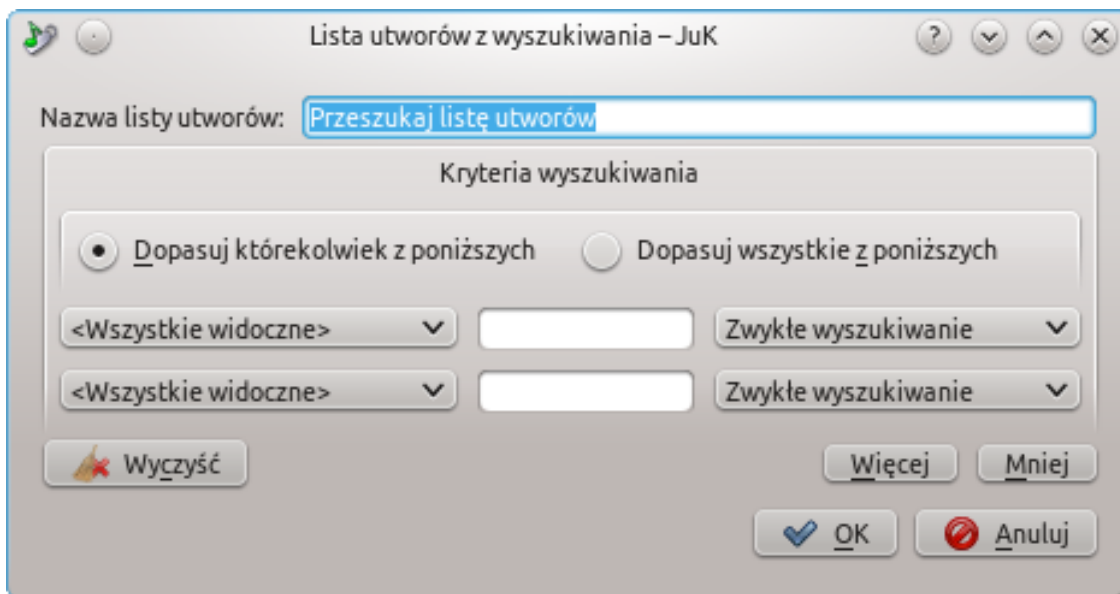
Lista utworów z wyszukiwania – JuK

Nazwa listy utworów: Przeszukaj listę utworów

Kryteria wyszukiwania

Dopasuj którekolwiek z poniższych

Dopasuj wszystkie z poniższych

<Wszystkie widoczne>

Zwykłe wyszukiwanie

<Wszystkie widoczne>

Zwykłe wyszukiwanie

Wyczyść

Więcej

Mniej

OK

Anuluj